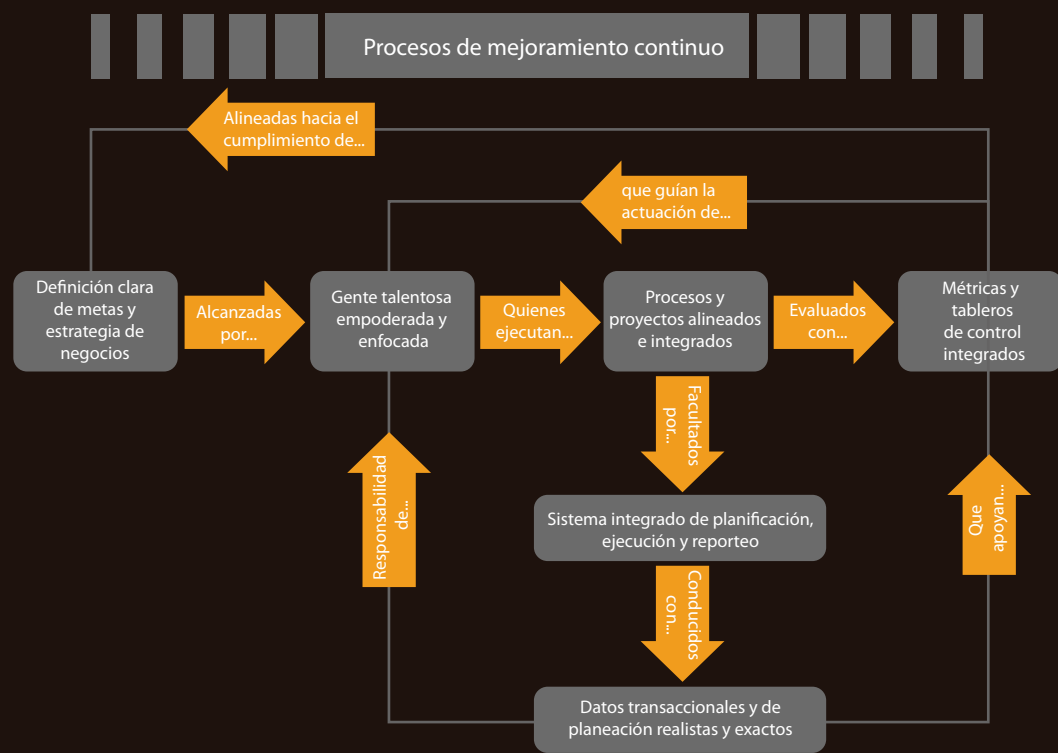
Procesos de mejoramiento continuo

Alineadas hacia el cumplimiento de...

que guían la actuación de...

Definición clara de metas y estrategia de negocios

Alcanzadas por...

Gente talentosa empoderada y enfocada

Quienes ejecutan...

Procesos y proyectos alineados e integrados

Evaluados con...

Métricas y tableros de control integrados

Facultados por...

Responsabilidad de...

Sistema integrado de planificación, ejecución y reporteo

Que apoyan...

Conducidos con...

Datos transaccionales y de planeación realistas y exactos